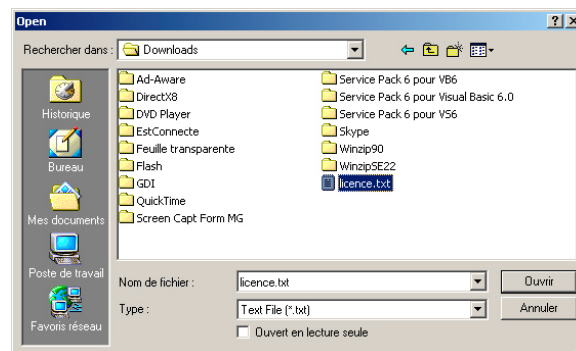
Open

?| X

Rechercher dans : Downloads

Historique

Bureau

Mes documents

Poste de travail

Favoris réseau

Ad-Aware
DirectX8
DVD Player
EstConnecte
Feuille transparente
Flash
GDI
QuickTime
Screen Capt Form MG

Service Pack 6 pour VB6
Service Pack 6 pour Visual Basic 6.0
Service Pack 6 pour VS6
Skype
Winzip90
WinzipSE22
licence.txt

Nom de fichier : licence.txt

Ouvrir

Type : Text File (*.txt)

Annuler

Ouvert en lecture seule